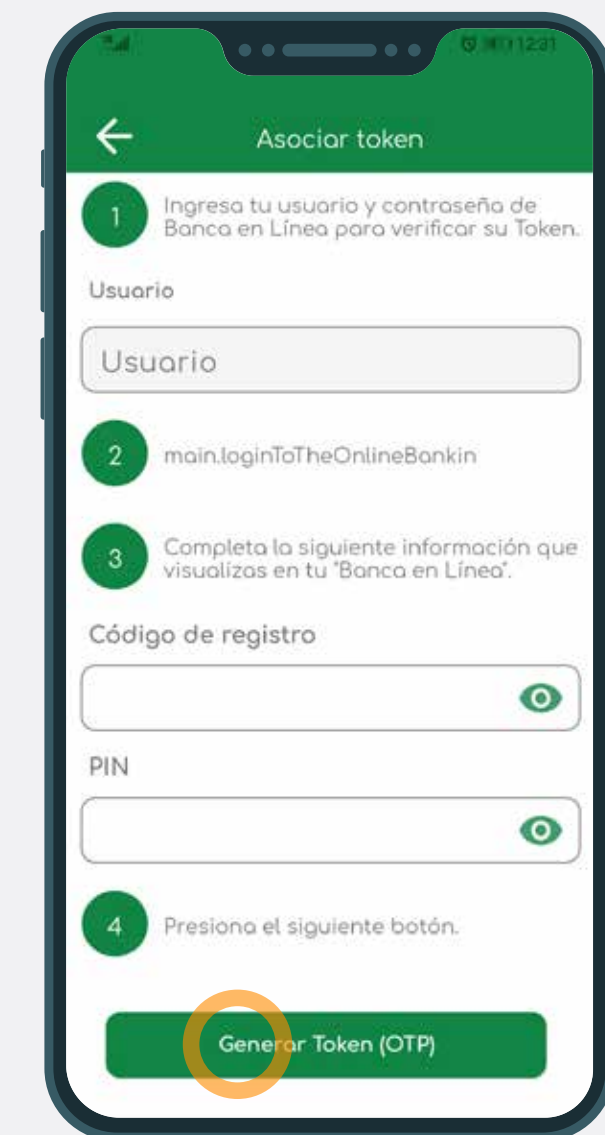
12:31

Asociar token

1 Ingresa tu usuario y contraseña de Banca en Línea para verificar su Token.

Usuario

Usuario

2 main.loginToTheOnlineBankin

3 Completa la siguiente información que visualizas en tu "Banca en Línea".

Código de registro

PIN

4 Presiona el siguiente botón.

Generar Token (OTP)